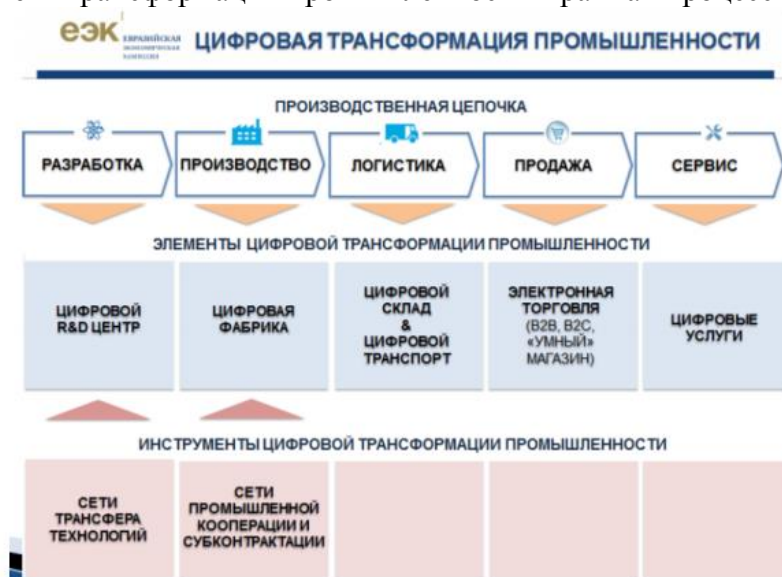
еэк ЕВРАЗИЙСКАЯ ЭКОНОМИЧЕСКАЯ КОМИССИЯ

ЦИФРОВАЯ ТРАНСФОРМАЦИЯ ПРОМЫШЛЕННОСТИ

ПРОИЗВОДСТВЕННАЯ ЦЕПОЧКА

РАЗРАБОТКА

ПРОИЗВОДСТВО

ЛОГИСТИКА

ПРОДАЖА

СЕРВИС

ЭЛЕМЕНТЫ ЦИФРОВОЙ ТРАНСФОРМАЦИИ ПРОМЫШЛЕННОСТИ

ЦИФРОВОЙ R&D ЦЕНТР

ЦИФРОВАЯ ФАБРИКА

ЦИФРОВОЙ СКЛАД & ЦИФРОВОЙ ТРАНСПОРТ

ЭЛЕКТРОННАЯ ТОРГОВЛЯ (B2B, B2C, «УМНЫЙ» МАГАЗИН)

ЦИФРОВЫЕ УСЛУГИ

ИНСТРУМЕНТЫ ЦИФРОВОЙ ТРАНСФОРМАЦИИ ПРОМЫШЛЕННОСТИ

СЕТИ ТРАНСФЕРА ТЕХНОЛОГИЙ

СЕТИ ПРОМЫШЛЕННОЙ КООПЕРАЦИИ И СУБКОНТРАКТАЦИИ